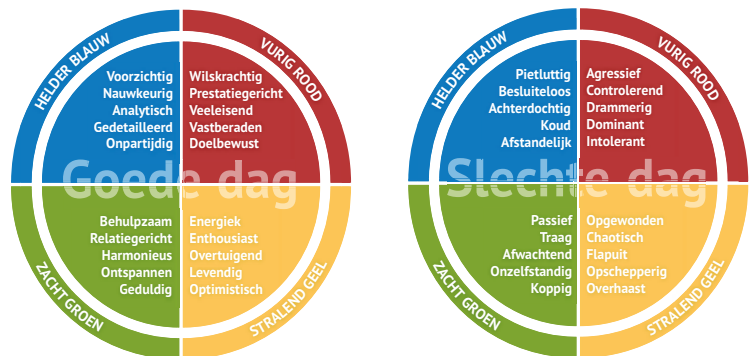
HELDER BLAUW
VURIG ROOD

Voorzichtig
Nauwkeurig
Analytisch
Gedetailleerd
Onpartijdig

Wilskrachtig
Prestatiegericht
Veeleisend
Vastberaden
Doelbewust

Goede dag

Behulpzaam
Relatiegericht
Harmonieus
Ontspannen
Geduldig

Energiek
Enthousiast
Overtuigend
Levendig
Optimistisch

ZACHT GROEN
STRALEND GEEL

HELDER BLAUW
VURIG ROOD

Pietluttig
Besluiteloos
Achterdochtig
Koud
Afstandelijk

Agressief
Controlerend
Drammerig
Dominant
Intolerant

Slechte dag

Passief
Traag
Afwachtend
Onzelfstandig
Koppig

Opgewonden
Chaotisch
Flapuit
Opschepperig
Overhaast

ZACHT GROEN
STRALEND GEEL